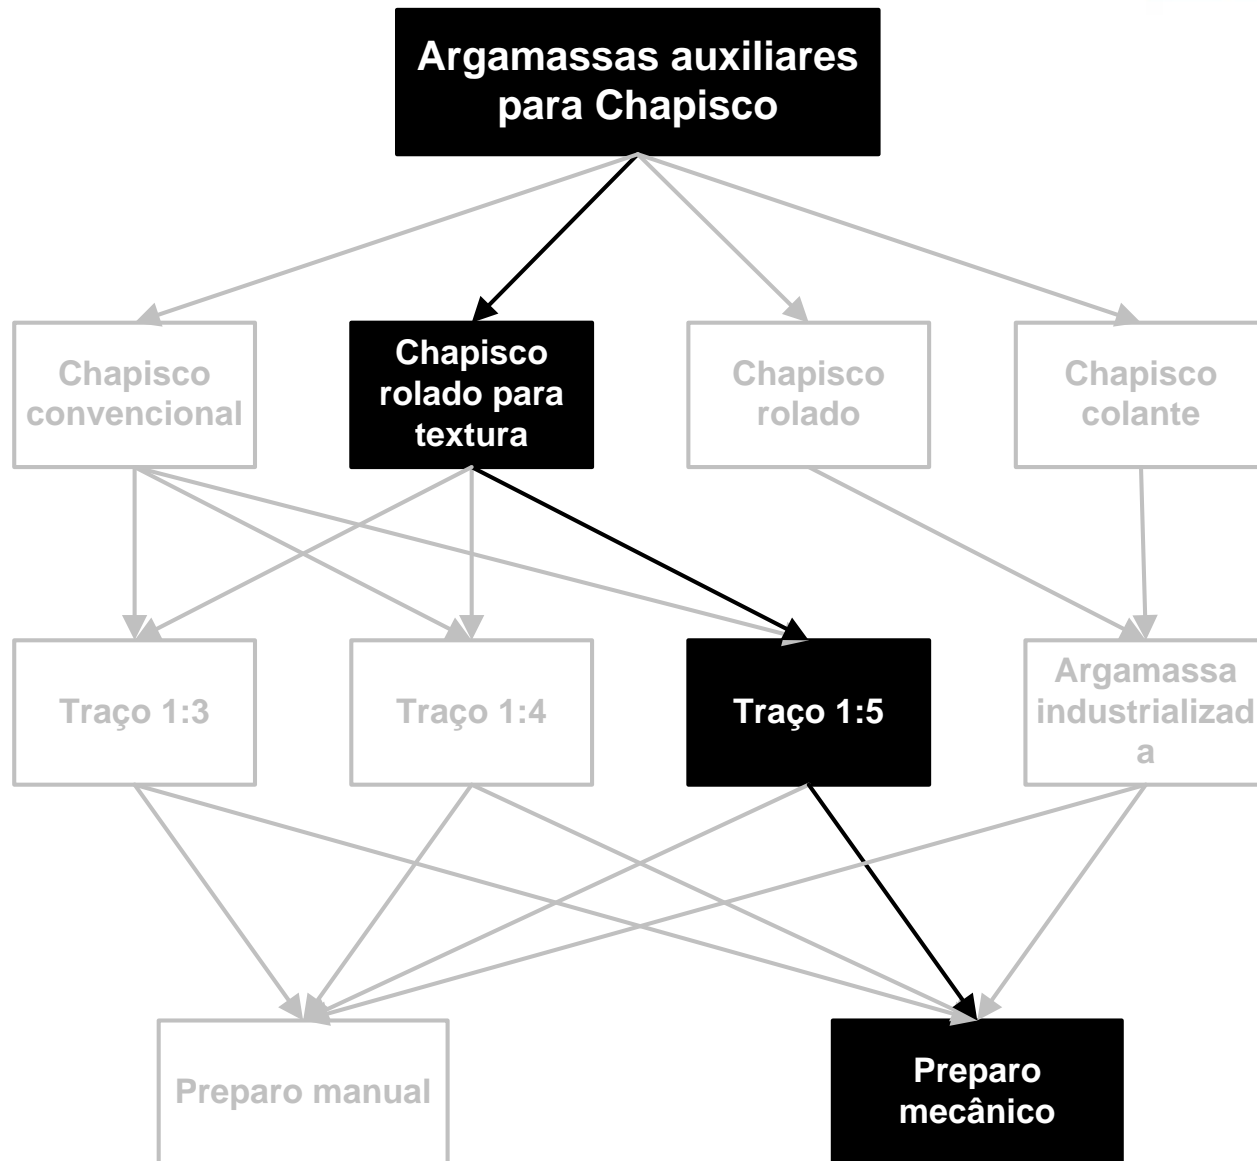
Argamassas auxiliares para Chapisco

Chapisco convencional

Chapisco rolado para textura

Chapisco rolado

Chapisco colante

Traço 1:3

Traço 1:4

Traço 1:5

Argamassa industrializad a

Preparo manual

Preparo mecânico